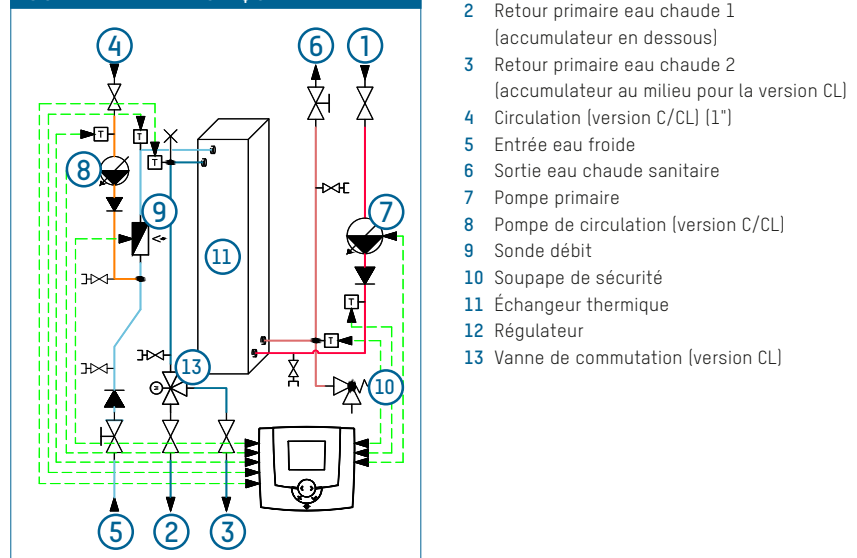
4
6
1
8
9
7
11
13
10
5
2
3
T
T
T
T
T

2 Retour primaire eau chaude 1 (accumulateur en dessous)
3 Retour primaire eau chaude 2 (accumulateur au milieu pour la version CL)
4 Circulation (version C/CL) (1")
5 Entrée eau froide
6 Sortie eau chaude sanitaire
7 Pompe primaire
8 Pompe de circulation (version C/CL)
9 Sonde débit
10 Soupape de sécurité
11 Échangeur thermique
12 Régulateur
13 Vanne de commutation (version CL)